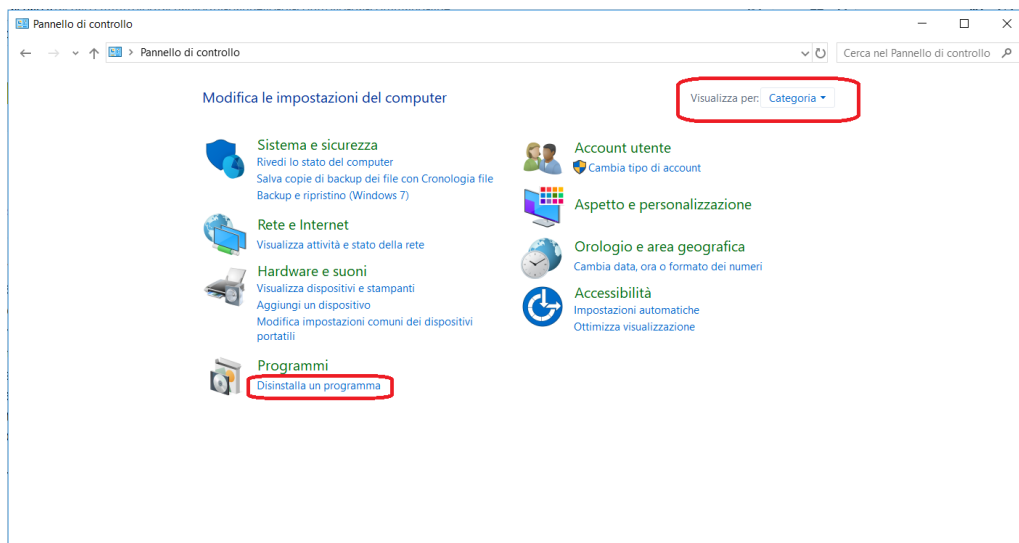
Pannello di controllo

Pannello di controllo

Cerca nel Pannello di controllo

Modifica le impostazioni del computer

Visualizza per: Categoria

Sistema e sicurezza
Rivedi lo stato del computer
Salva copie di backup dei file con Cronologia file
Backup e ripristino (Windows 7)

Rete e Internet
Visualizza attività e stato della rete

Hardware e suoni
Visualizza dispositivi e stampanti
Aggiungi un dispositivo
Modifica impostazioni comuni dei dispositivi portatili

Programmi
Disinstalla un programma

Account utente
Cambia tipo di account

Aspetto e personalizzazione

Orologio e area geografica
Cambia data, ora o formato dei numeri

Accessibilità
Impostazioni automatiche
Ottimizza visualizzazione